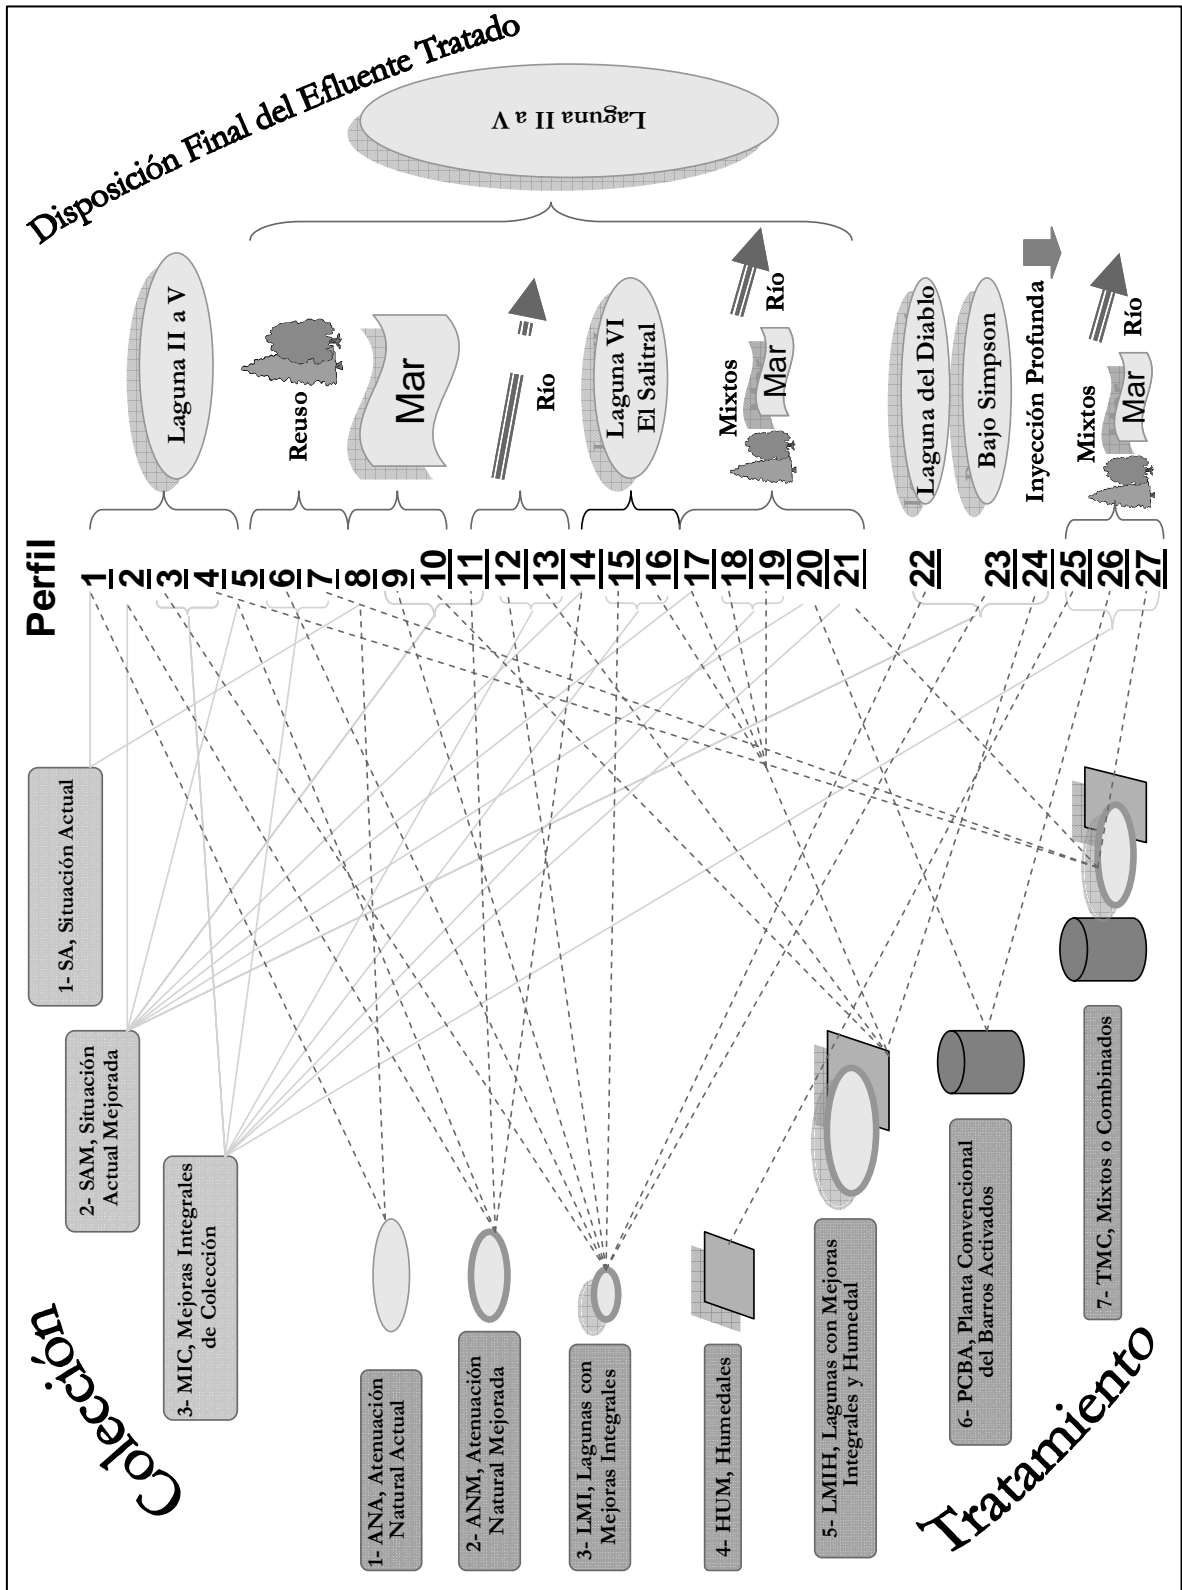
Disposición Final del Efluente Tratado

Laguna II a V

Laguna II a V

Reuso

Mar

Río

Laguna VI El Salitral

Mixtos

Mar

Río

Laguna del Diablo

Bajo Simpson

Inyección Profunda

Mixtos

Mar

Río

Perfil

1
2
3
4
5
6
7
8
9
10
11
12
13
14
15
16
17
18
19
20
21
22
23
24
25
26
27

Colección

1- SA, Situación Actual

2- SAM, Situación Actual Mejorada

3- MIC, Mejoras Integrales de Colección

1- ANA, Atenuación Natural Actual

2- ANM, Atenuación Natural Mejorada

3- LMI, Lagunas con Mejoras Integrales

4- HUM, Humedales

5- LMIH, Lagunas con Mejoras Integrales y Humedal

6- PCBA, Planta Convencional del Barros Activados

7- TMC, Mixtos o Combinados

Tratamiento